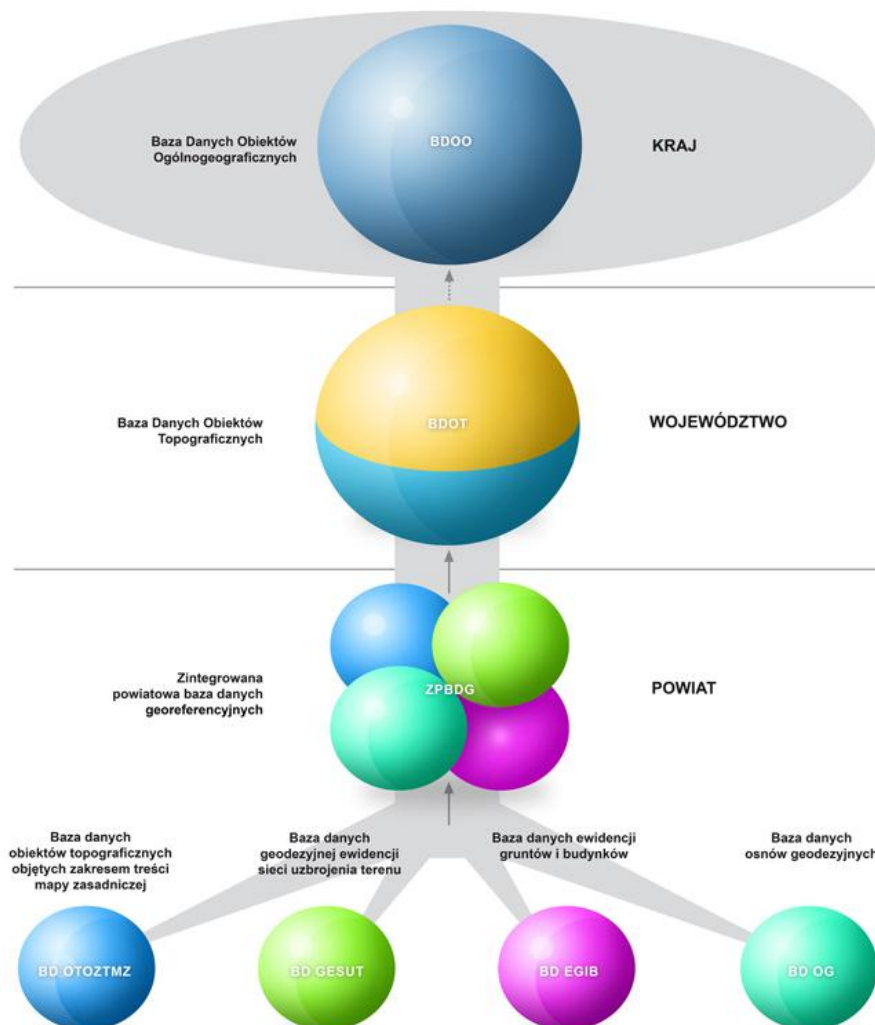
Baza Danych Obiektów Ogólnogeograficznych

BDOO

KRAJ

Baza Danych Obiektów Topograficznych

BDOT

WOJEWÓDZTWO

Zintegrowana powiatowa baza danych georeferencyjnych

ZPBDG

POWIAT

Baza danych obiektów topograficznych objętych zakresem treści mapy zasadniczej

Baza danych geodezyjnej ewidencji sieci uzbrojenia terenu

Baza danych ewidencji gruntów i budynków

Baza danych osnów geodezyjnych

BD OTOZTMZ

BD GESUT

BD EGIB

BD OG